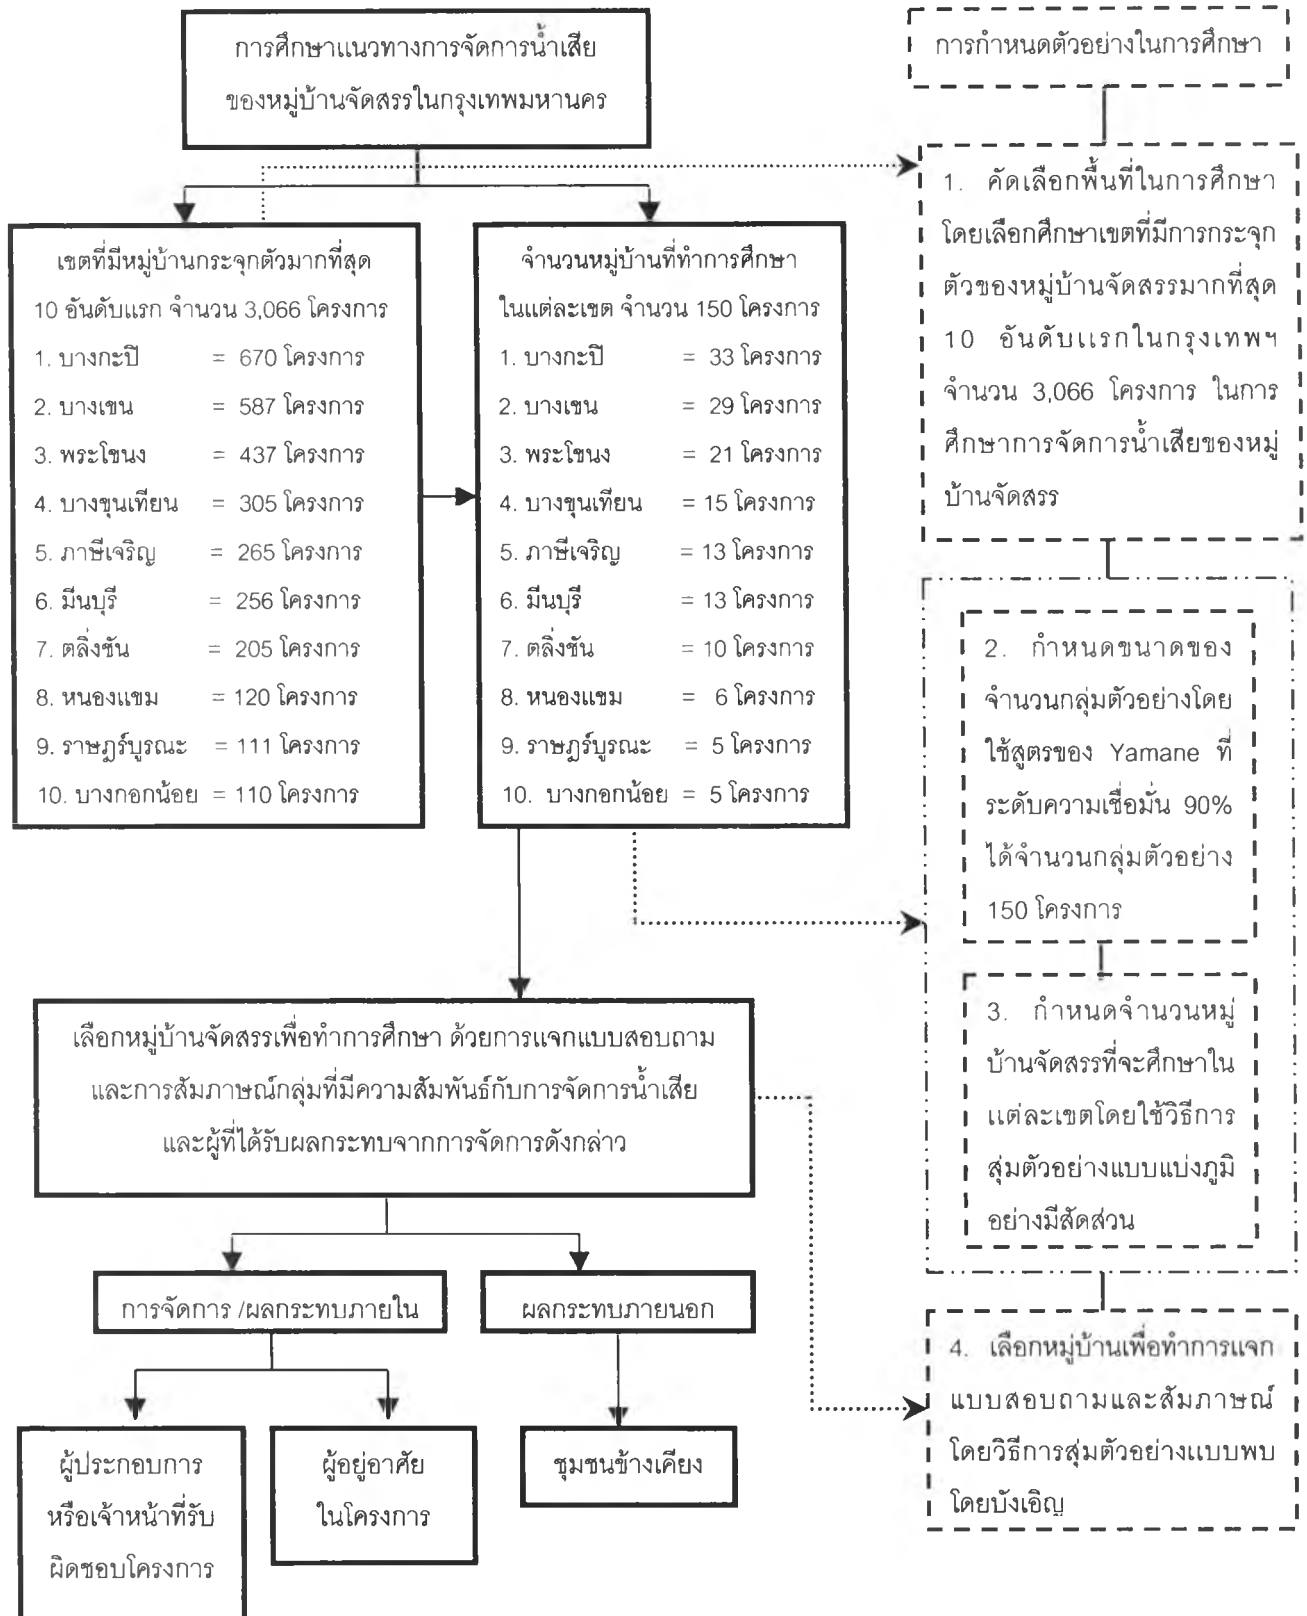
การศึกษาแนวทางการจัดการน้ำเสียของหมู่บ้านจัดสรรในกรุงเทพมหานคร

การกำหนดตัวอย่างในการศึกษา

เขตที่มีหมู่บ้านกระจุกตัวมากที่สุด 10 อันดับแรก จำนวน 3,066 โครงการ
1. บางกะปิ = 670 โครงการ
2. บางเขน = 587 โครงการ
3. พระโขนง = 437 โครงการ
4. บางขุนเทียน = 305 โครงการ
5. ภาษีเจริญ = 265 โครงการ
6. มีนบุรี = 256 โครงการ
7. ตลิ่งชัน = 205 โครงการ
8. หนองแขม = 120 โครงการ
9. ราษฎร์บูรณะ = 111 โครงการ
10. บางกอกน้อย = 110 โครงการ

จำนวนหมู่บ้านที่ทำการศึกษาในแต่ละเขต จำนวน 150 โครงการ
1. บางกะปิ = 33 โครงการ
2. บางเขน = 29 โครงการ
3. พระโขนง = 21 โครงการ
4. บางขุนเทียน = 15 โครงการ
5. ภาษีเจริญ = 13 โครงการ
6. มีนบุรี = 13 โครงการ
7. ตลิ่งชัน = 10 โครงการ
8. หนองแขม = 6 โครงการ
9. ราษฎร์บูรณะ = 5 โครงการ
10. บางกอกน้อย = 5 โครงการ

1. คัดเลือกพื้นที่ในการศึกษา โดยเลือกศึกษาเขตที่มีการกระจุกตัวของหมู่บ้านจัดสรรมากที่สุด 10 อันดับแรกในกรุงเทพฯ จำนวน 3,066 โครงการ ในการศึกษาการจัดการน้ำเสียของหมู่บ้านจัดสรร

2. กำหนดขนาดของจำนวนกลุ่มตัวอย่างโดยใช้สูตรของ Yamane ที่ระดับความเชื่อมั่น 90% ได้จำนวนกลุ่มตัวอย่าง 150 โครงการ

3. กำหนดจำนวนหมู่บ้านจัดสรรที่จะศึกษาในแต่ละเขตโดยใช้วิธีการสุ่มตัวอย่างแบบแบ่งภูมิอย่างมีสัดส่วน

เลือกหมู่บ้านจัดสรรเพื่อทำการศึกษา ด้วยการแจกแบบสอบถามและการสัมภาษณ์กลุ่มที่มีความสัมพันธ์กับการจัดการน้ำเสียและผู้ที่ได้รับผลกระทบจากการจัดการดังกล่าว

4. เลือกหมู่บ้านเพื่อทำการแจกแบบสอบถามและสัมภาษณ์โดยวิธีการสุ่มตัวอย่างแบบพบโดยบังเอิญ

การจัดการ /ผลกระทบภายใน

ผลกระทบภายนอก

ผู้ประกอบการหรือเจ้าหน้าที่รับผิดชอบโครงการ

ผู้อยู่อาศัยในโครงการ

ชุมชนข้างเคียง